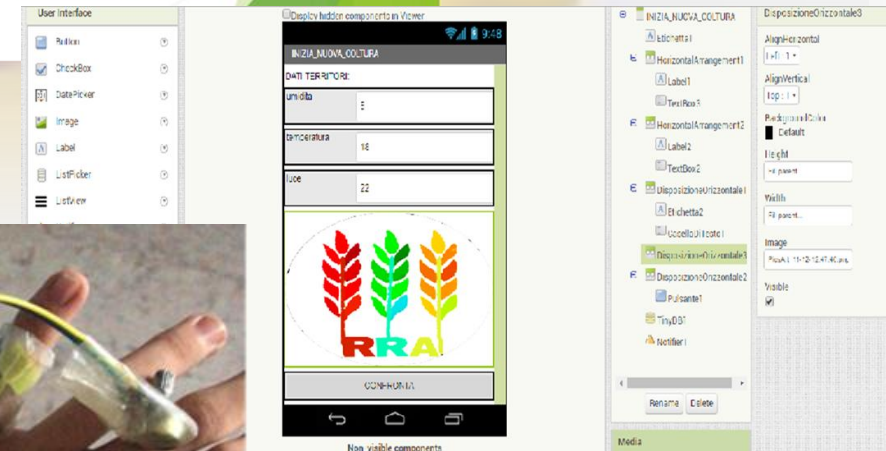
User Interface

Button

CheckBox

DatePicker

Image

Label

ListPicker

ListView

Display hidden components in Viewer

9:48

INIZIA_NUOVA_COLTURA

DATI TERRITORI:

umidita

5

temperatura

18

luce

22

RRA

CONFRONTA

Non-visible components

INIZIA_NUOVA_COLTURA

Etichetta1

HorizontalArrangement1

Label1

TextBox1

HorizontalArrangement2

Label2

TextBox2

DisposizioneOrizzontale1

Etichetta2

CasellaDiTesto1

DisposizioneOrizzontale3

DisposizioneOrizzontale2

Pulsante1

TinyDB1

Notifier1

Rename

Delete

Media

DisposizioneOrizzontale3

AlignHorizontal

Left : 1

AlignVertical

Top : 1

BackgroundColor

Default

Height

Fill parent

Width

Fill parent...

Image

Foto 11-12-12 47.40.ex...

Visible